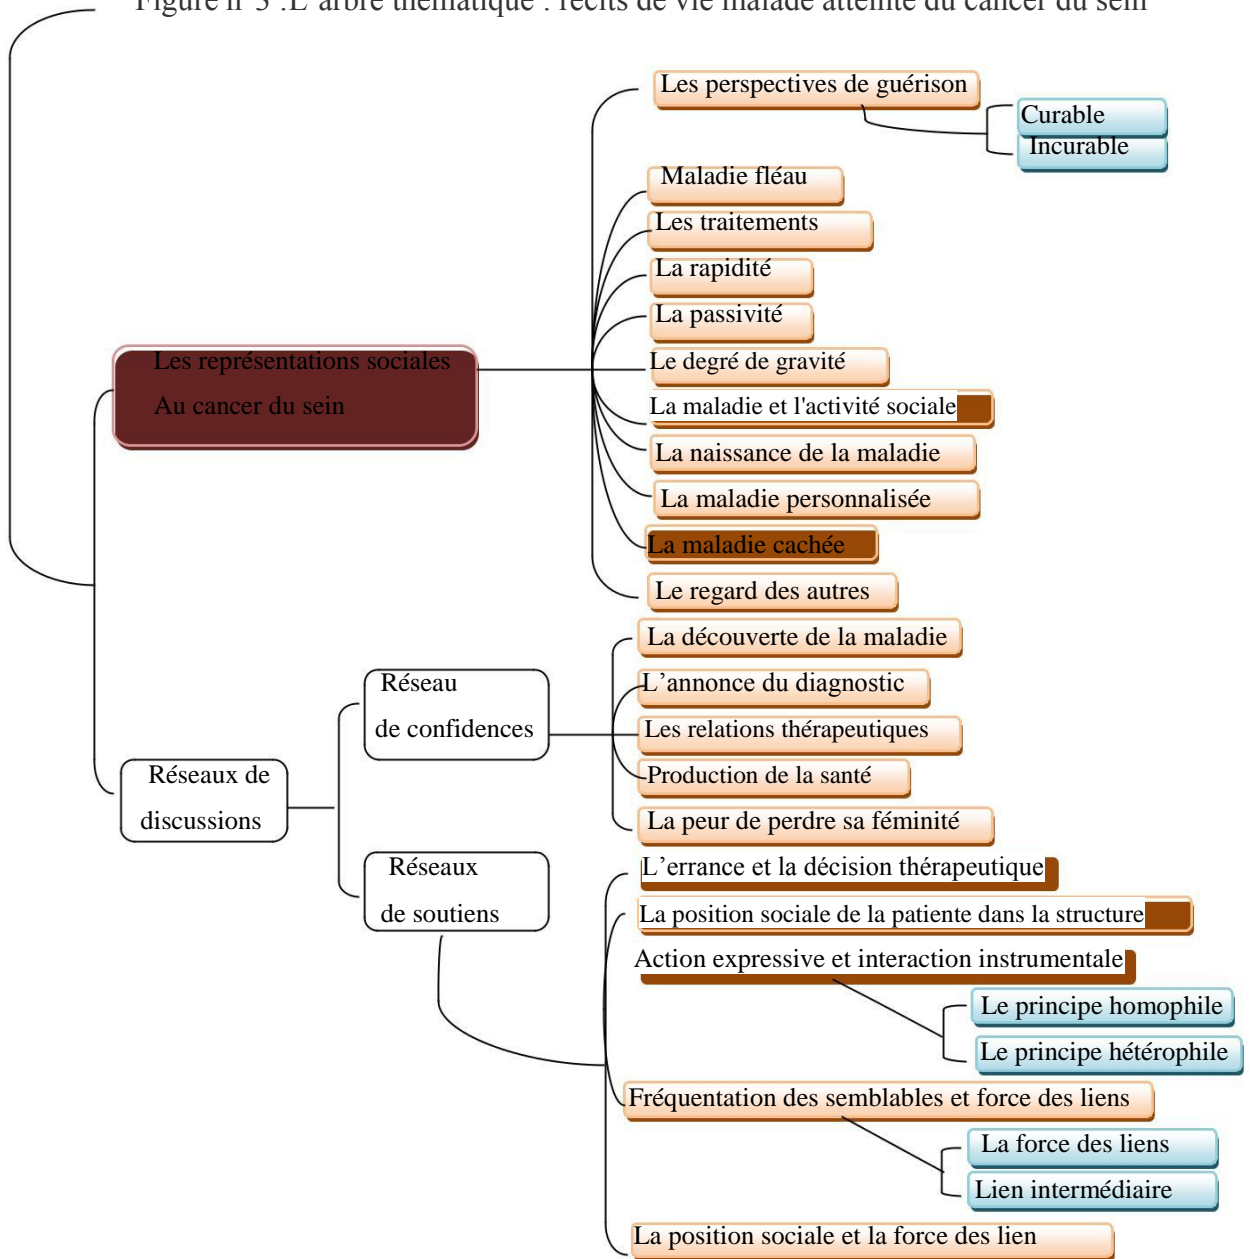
Figure n°3 :L'arbre thématique : récits de vie malade atteinte du cancer du sein

Les représentations sociales
Au cancer du sein

Les perspectives de guérison
Curable
Incurable
Maladie fléau
Les traitements
La rapidité
La passivité
Le degré de gravité
La maladie et l'activité sociale
La naissance de la maladie
La maladie personnalisée
La maladie cachée
Le regard des autres

Réseaux de discussions

Réseau de confidences
La découverte de la maladie
L'annonce du diagnostic
Les relations thérapeutiques
Production de la santé
La peur de perdre sa féminité

Réseaux de soutiens
L'errance et la décision thérapeutique
La position sociale de la patiente dans la structure
Action expressive et interaction instrumentale
Le principe homophile
Le principe hétérophile
Fréquentation des semblables et force des liens
La force des liens
Lien intermédiaire
La position sociale et la force des lien